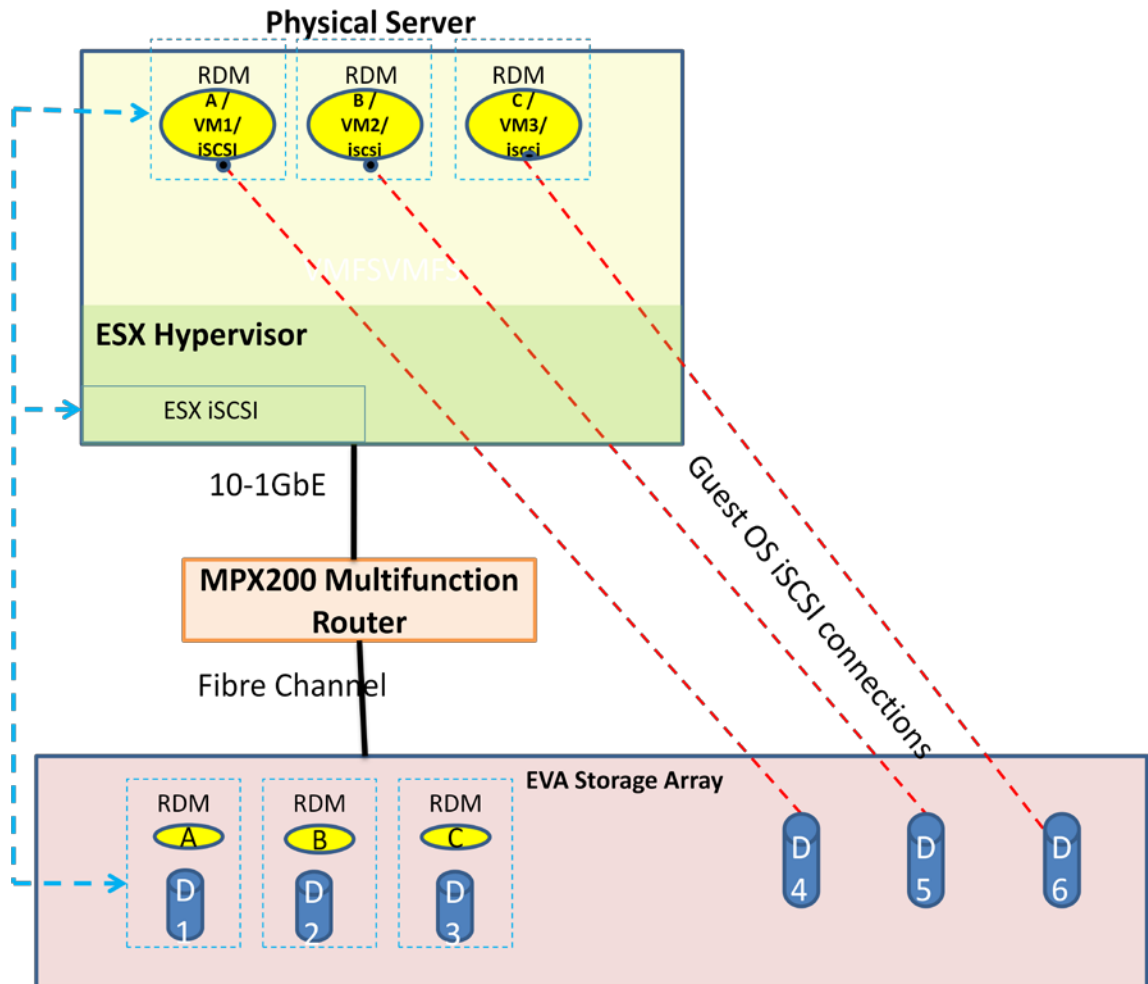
Physical Server

RDM
A / VM1/ iSCSI

RDM
B / VM2/ iscsi

RDM
C / VM3/ iscsi

VMFSVMF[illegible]

ESX Hypervisor

ESX iSCSI

10-1GbE

Guest OS iSCSI connections

MPX200 Multifunction Router

Fibre Channel

EVA Storage Array

RDM
A
D 1

RDM
B
D 2

RDM
C
D 3

D 4

D 5

D 6